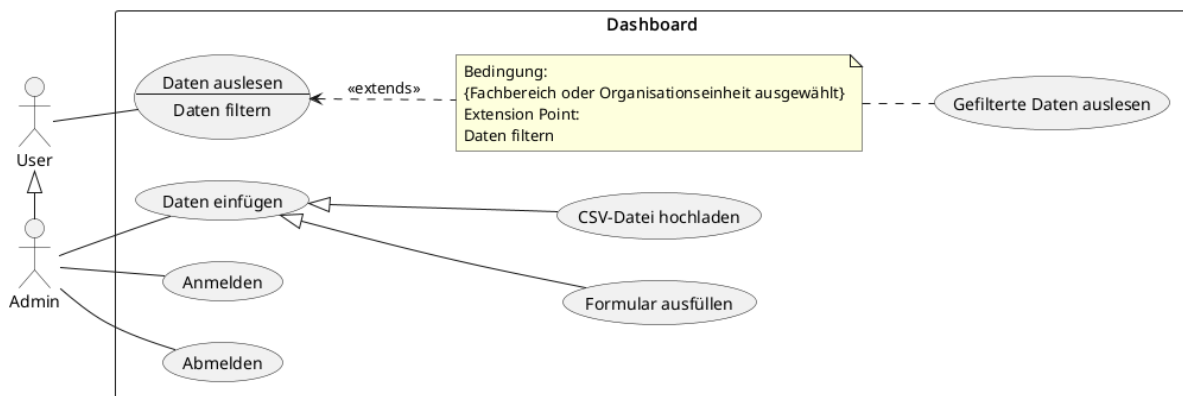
Dashboard

User

Admin

Daten auslesen

Daten filtern

«extends»

Bedingung:
{Fachbereich oder Organisationseinheit ausgewählt}
Extension Point:
Daten filtern

Gefilterte Daten auslesen

Daten einfügen

CSV-Datei hochladen

Anmelden

Formular ausfüllen

Abmelden